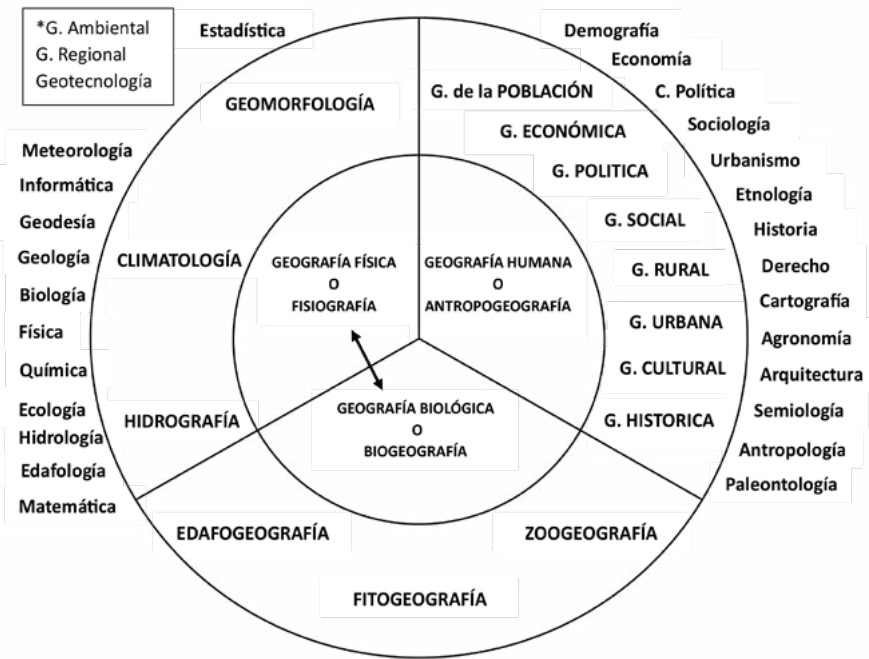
*G. Ambiental
G. Regional
Geotecnología

Estadística

GEOMORFOLOGÍA

Meteorología
Informática
Geodesía
Geología
Biología
Física
Química
Ecología
Hidrología
Edafología
Matemática

CLIMATOLOGÍA

HIDROGRAFÍA

GEOGRAFÍA FÍSICA
O
FISIOGRAFÍA

GEOGRAFÍA HUMANA
O
ANTROPOGEOGRAFÍA

GEOGRAFÍA BIOLÓGICA
O
BIOGEOGRAFÍA

Demografía
Economía
C. Política
Sociología
Urbanismo
Etnología
Historia
Derecho
Cartografía
Agronomía
Arquitectura
Semiología
Antropología
Paleontología

G. de la POBLACIÓN
G. ECONÓMICA
G. POLITICA
G. SOCIAL
G. RURAL
G. URBANA
G. CULTURAL
G. HISTORICA

EDAFOGEOGRAFÍA

ZOOGEOGRAFÍA

FITOGEOGRAFÍA